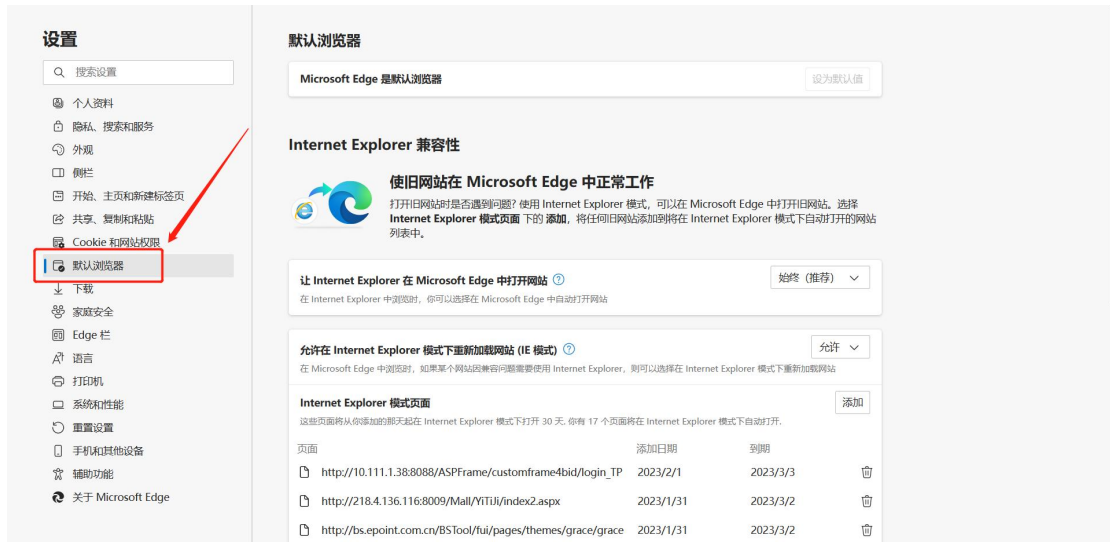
设置

搜索设置

个人资料
隐私、搜索和服务
外观
侧栏
开始、主页和新建标签页
共享、复制和粘贴
Cookie 和网站权限
默认浏览器
下载
家庭安全
Edge 栏
语言
打印机
系统和性能
重置设置
手机和其他设备
辅助功能
关于 Microsoft Edge

默认浏览器

Microsoft Edge 是默认浏览器
设为默认值

Internet Explorer 兼容性

使旧网站在 Microsoft Edge 中正常工作

打开旧网站时是否遇到问题? 使用 Internet Explorer 模式，可以在 Microsoft Edge 中打开旧网站。选择 Internet Explorer 模式页面 下的 添加，将任何旧网站添加到将在 Internet Explorer 模式下自动打开的网站列表中。

让 Internet Explorer 在 Microsoft Edge 中打开网站
在 Internet Explorer 中浏览时，你可以选择在 Microsoft Edge 中自动打开网站
始终 (推荐)

允许在 Internet Explorer 模式下重新加载网站 (IE 模式)
在 Microsoft Edge 中浏览时，如果某个网站因兼容问题需要使用 Internet Explorer，则可以选择在 Internet Explorer 模式下重新加载网站
允许

Internet Explorer 模式页面
这些页面将从你添加的那天起在 Internet Explorer 模式下打开 30 天. 你有 17 个页面将在 Internet Explorer 模式下自动打开.
添加

| 页面 | 添加日期 | 到期 |
|---|---|---|
| http://10.111.1.38:8088/ASPFrame/customframe4bid/login_TP | 2023/2/1 | 2023/3/3 |
| http://218.4.136.116:8009/Mall/YiTiJi/index2.aspx | 2023/1/31 | 2023/3/2 |
| http://bs.epoint.com.cn/BSTool/fui/pages/themes/grace/grace | 2023/1/31 | 2023/3/2 |